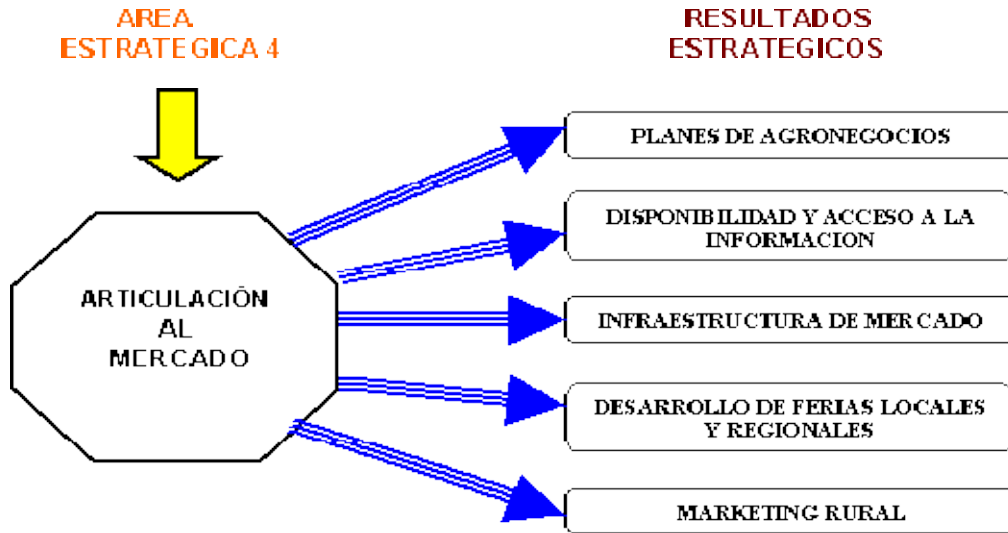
AREA
ESTRATEGICA 4

RESULTADOS
ESTRATEGICOS

ARTICULACIÓN
AL
MERCADO

PLANES DE AGRONEGOCIOS

DISPONIBILIDAD Y ACCESO A LA INFORMACION

INFRAESTRUCTURA DE MERCADO

DESARROLLO DE FERIAS LOCALES Y REGIONALES

MARKETING RURAL